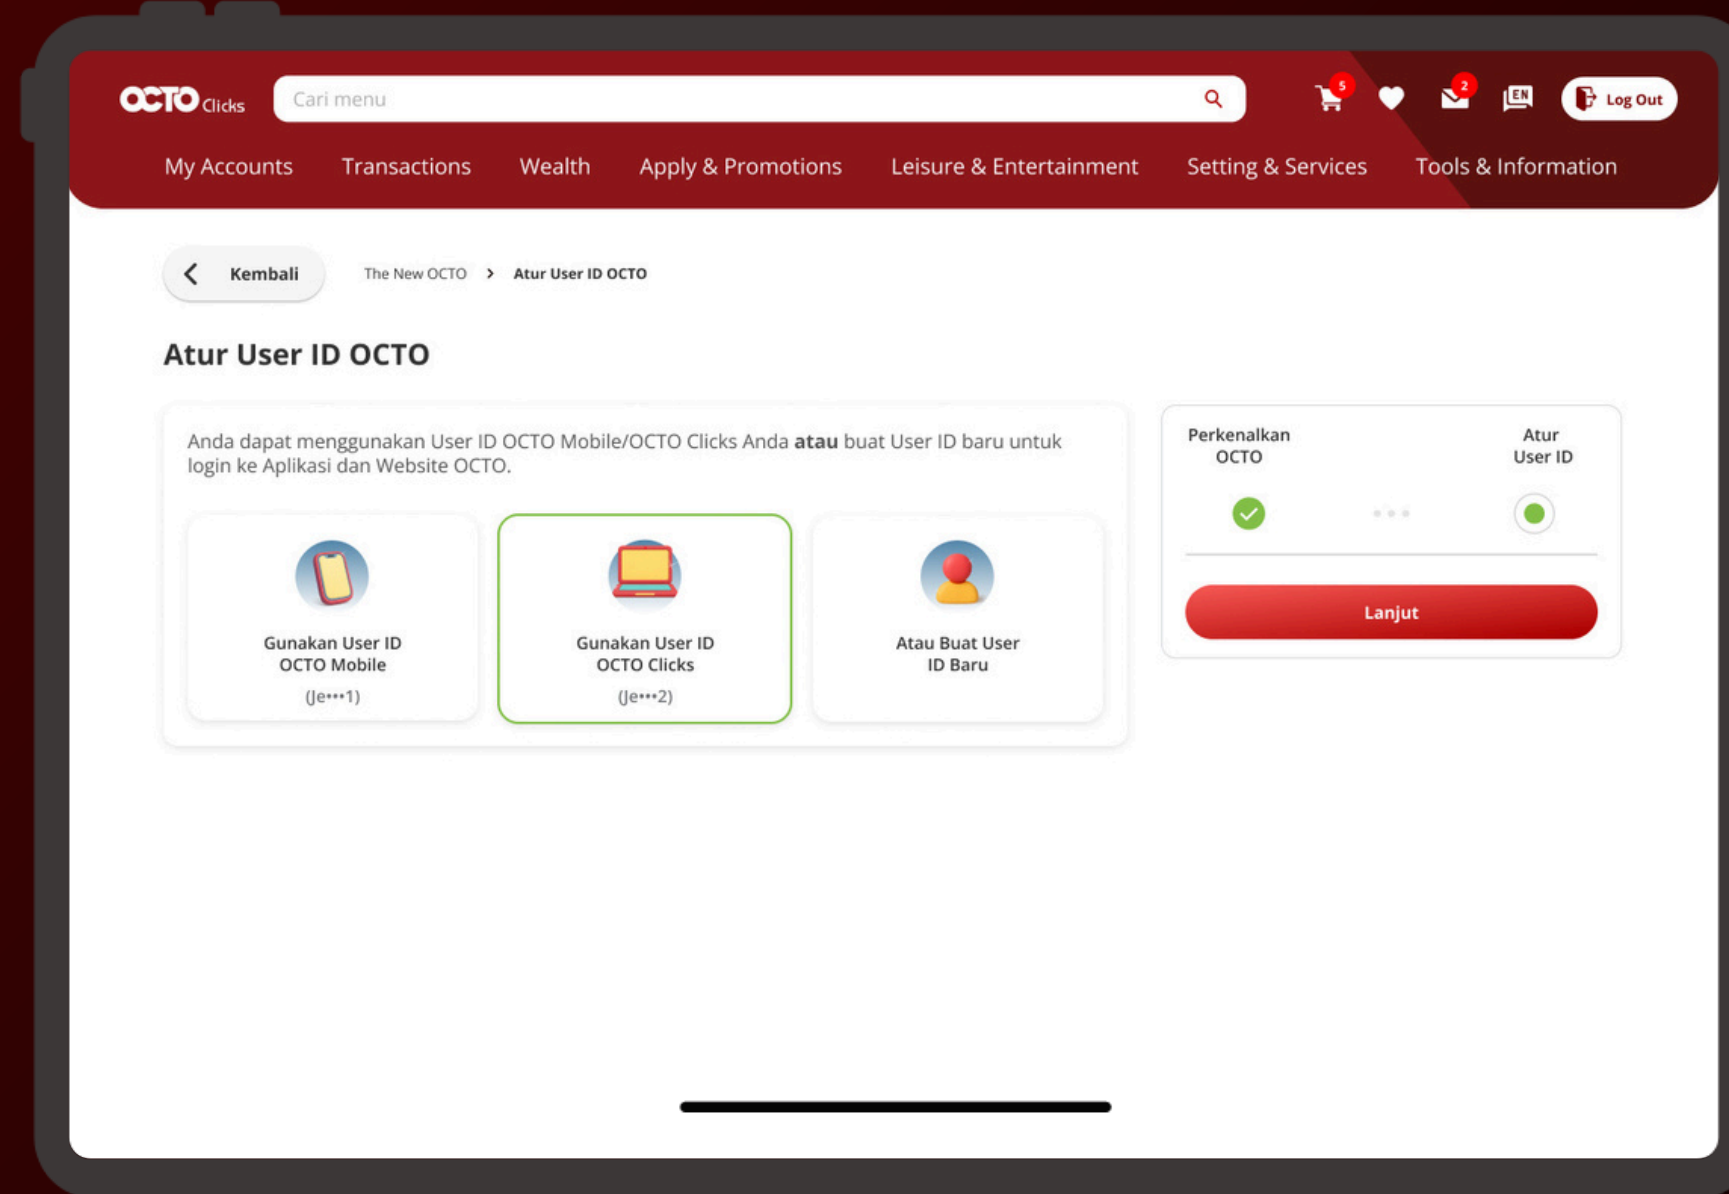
OCTO Clicks

Cari menu

5

2

EN

Log Out

My Accounts Transactions Wealth Apply & Promotions Leisure & Entertainment Setting & Services Tools & Information

Kembali

The New OCTO > Atur User ID OCTO

Atur User ID OCTO

Anda dapat menggunakan User ID OCTO Mobile/OCTO Clicks Anda **atau** buat User ID baru untuk login ke Aplikasi dan Website OCTO.

Gunakan User ID OCTO Mobile
(Je•••1)

Gunakan User ID OCTO Clicks
(Je•••2)

Atau Buat User ID Baru

Perkenalkan OCTO

Atur User ID

Lanjut